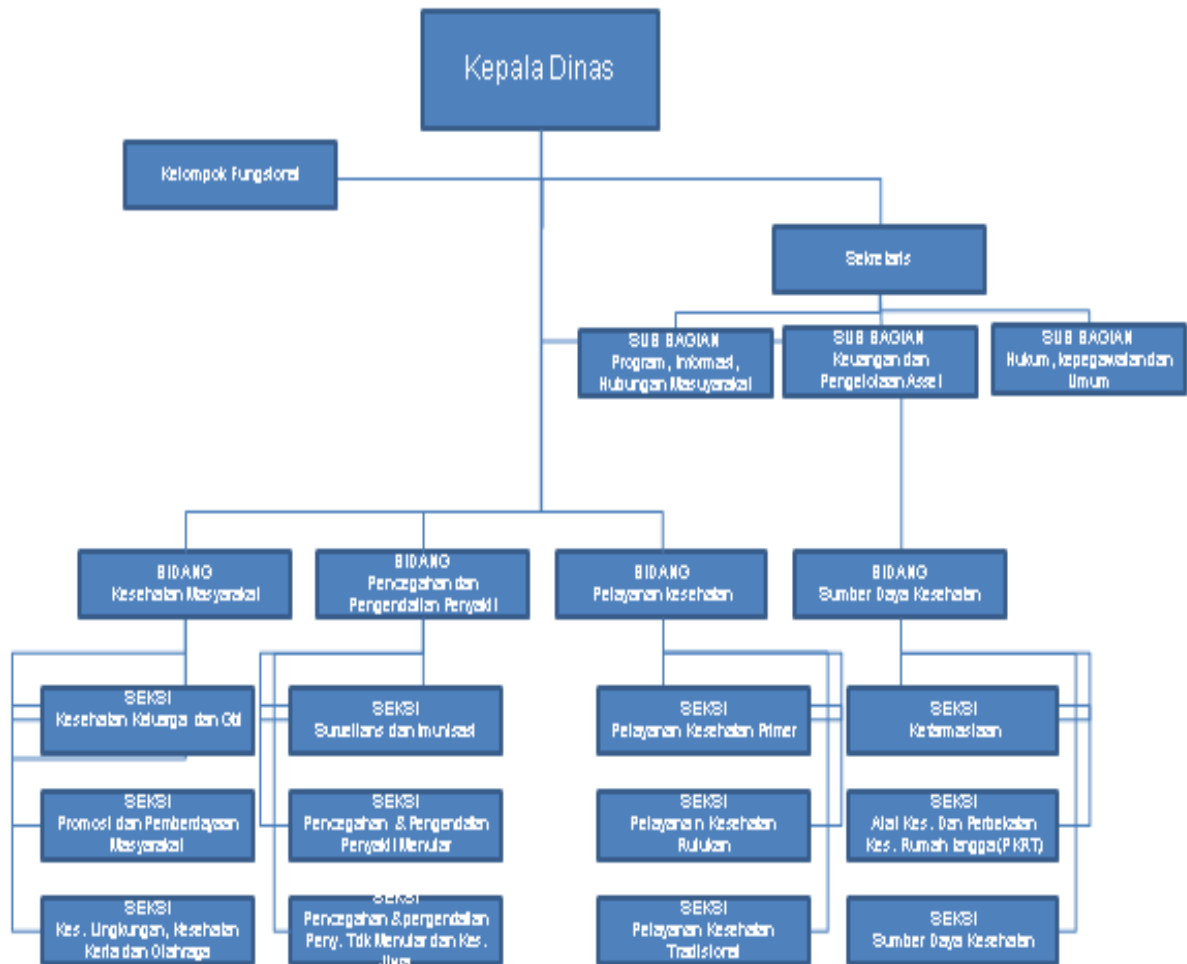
Kepala Dinas

Kelompok Fungsional

Sekretaris

SUB BAGIAN
Program , Informasi , Hubungan Masyarakat

SUB BAGIAN
Keuangan dan Pengelolaan Asset

SUB BAGIAN
Hukum , kepegawaian dan Umum

BIDANG
Kesehatan Masyarakat

BIDANG
Pencegahan dan Pengendalian Penyakit

BIDANG
Pelayanan kesehatan

BIDANG
Sumber Daya Kesehatan

SEKSI
Kesehatan Keluarga dan Gizi

SEKSI
Promosi dan Pemberdayaan Masyarakat

SEKSI
Kes . Lingkungan, Kesehatan Kerja dan Olahraga

SEKSI
Surveilans dan Imunisasi

SEKSI
Pencegahan & Pengendalian Penyakit Menular

SEKSI
Pencegahan & pengendalian Peny. Tdk Menular dan Kes. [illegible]

SEKSI
Pelayanan Kesehatan Primer

SEKSI
Pelayanan Kesehatan Rujukan

SEKSI
Pelayanan Kesehatan Tradisional

SEKSI
Kefarmasian

SEKSI
Alat Kes . Dan Perbekalan Kes . Rumah tangga (PKRT)

SEKSI
Sumber Daya Kesehatan